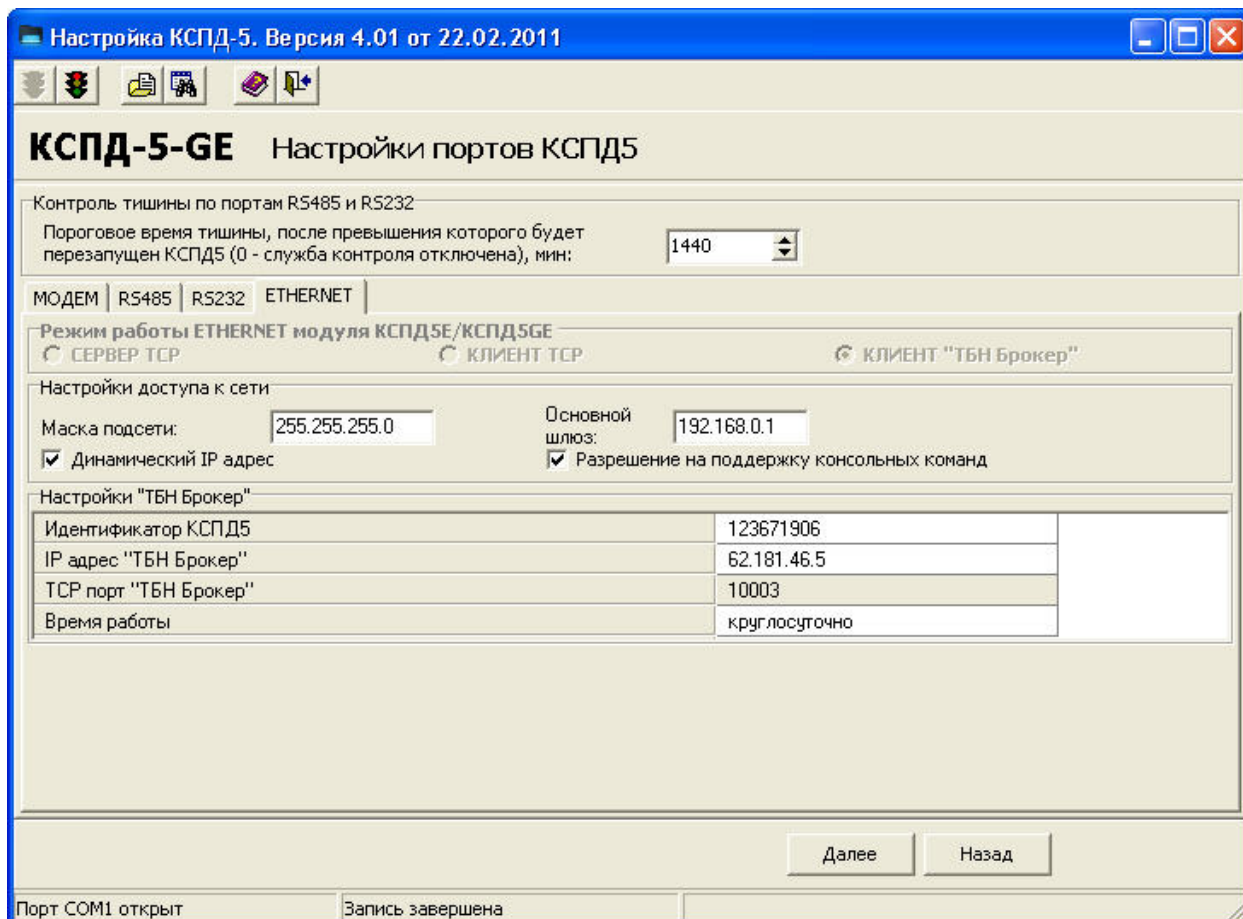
Настройка КСПД-5. Версия 4.01 от 22.02.2011

КСПД-5-GE Настройки портов КСПД5

Контроль тишины по портам RS485 и RS232
Пороговое время тишины, после превышения которого будет перезапущен КСПД5 (0 - служба контроля отключена), мин: 1440

МОДЕМ | RS485 | RS232 | ETHERNET

Режим работы ETHERNET модуля КСПД5E/КСПД5GE
СЕРВЕР TCP КЛИЕНТ TCP КЛИЕНТ "ТБН Брокер"

Настройки доступа к сети
Маска подсети: 255.255.255.0
Основной шлюз: 192.168.0.1
Динамический IP адрес
Разрешение на поддержку консольных команд

Настройки "ТБН Брокер"

| Идентификатор КСПД5 | 123671906 |
|---|---|
| IP адрес "ТБН Брокер" | 62.181.46.5 |
| TCP порт "ТБН Брокер" | 10003 |
| Время работы | круглосуточно |

Далее Назад

Порт COM1 открыт | Запись завершена